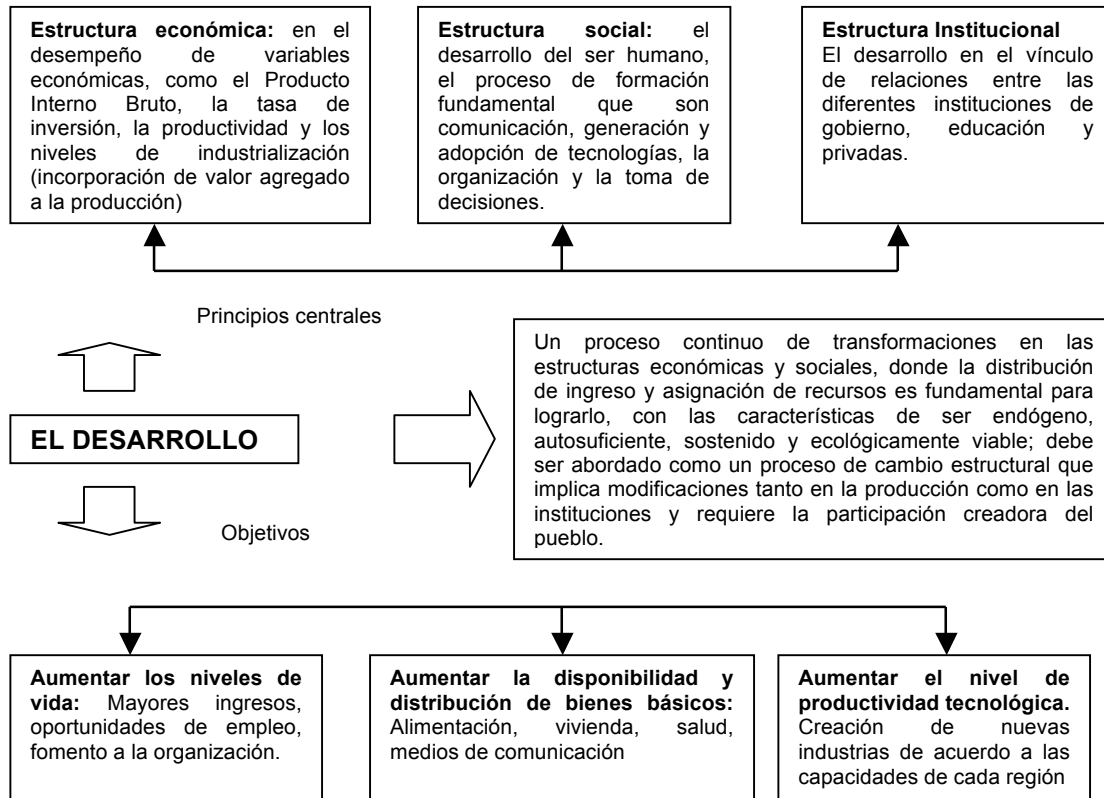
**Estructura económica:** en el desempeño de variables económicas, como el Producto Interno Bruto, la tasa de inversión, la productividad y los niveles de industrialización (incorporación de valor agregado a la producción)

**Estructura social:** el desarrollo del ser humano, el proceso de formación fundamental que son comunicación, generación y adopción de tecnologías, la organización y la toma de decisiones.

**Estructura Institucional**
El desarrollo en el vínculo de relaciones entre las diferentes instituciones de gobierno, educación y privadas.

Principios centrales

**EL DESARROLLO**

Objetivos

Un proceso continuo de transformaciones en las estructuras económicas y sociales, donde la distribución de ingreso y asignación de recursos es fundamental para lograrlo, con las características de ser endógeno, autosuficiente, sostenido y ecológicamente viable; debe ser abordado como un proceso de cambio estructural que implica modificaciones tanto en la producción como en las instituciones y requiere la participación creadora del pueblo.

**Aumentar los niveles de vida:** Mayores ingresos, oportunidades de empleo, fomento a la organización.

**Aumentar la disponibilidad y distribución de bienes básicos:** Alimentación, vivienda, salud, medios de comunicación

**Aumentar el nivel de productividad tecnológica.** Creación de nuevas industrias de acuerdo a las capacidades de cada región